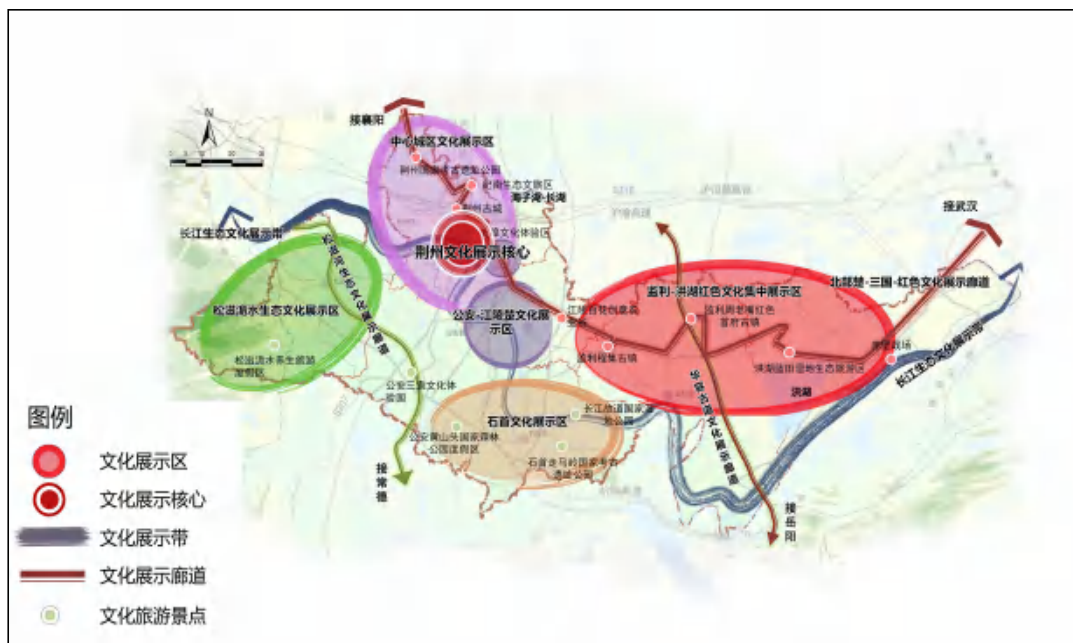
接襄阳

中心城区文化展示区

荆州文化展示核心

海子湖-长湖

长江生态文化展示带

松滋河水生态文化展示区

松滋流水生态旅游度假区

公安-江陵楚文化展示区

监利-洪湖红色文化集中展示区

北部楚-三国-红色文化展示廊道

接武汉

长江生态文化展示带

洪湖

石首文化展示区

接常德

接岳阳

图例

文化展示区

文化展示核心

文化展示带

文化展示廊道

文化旅游景点